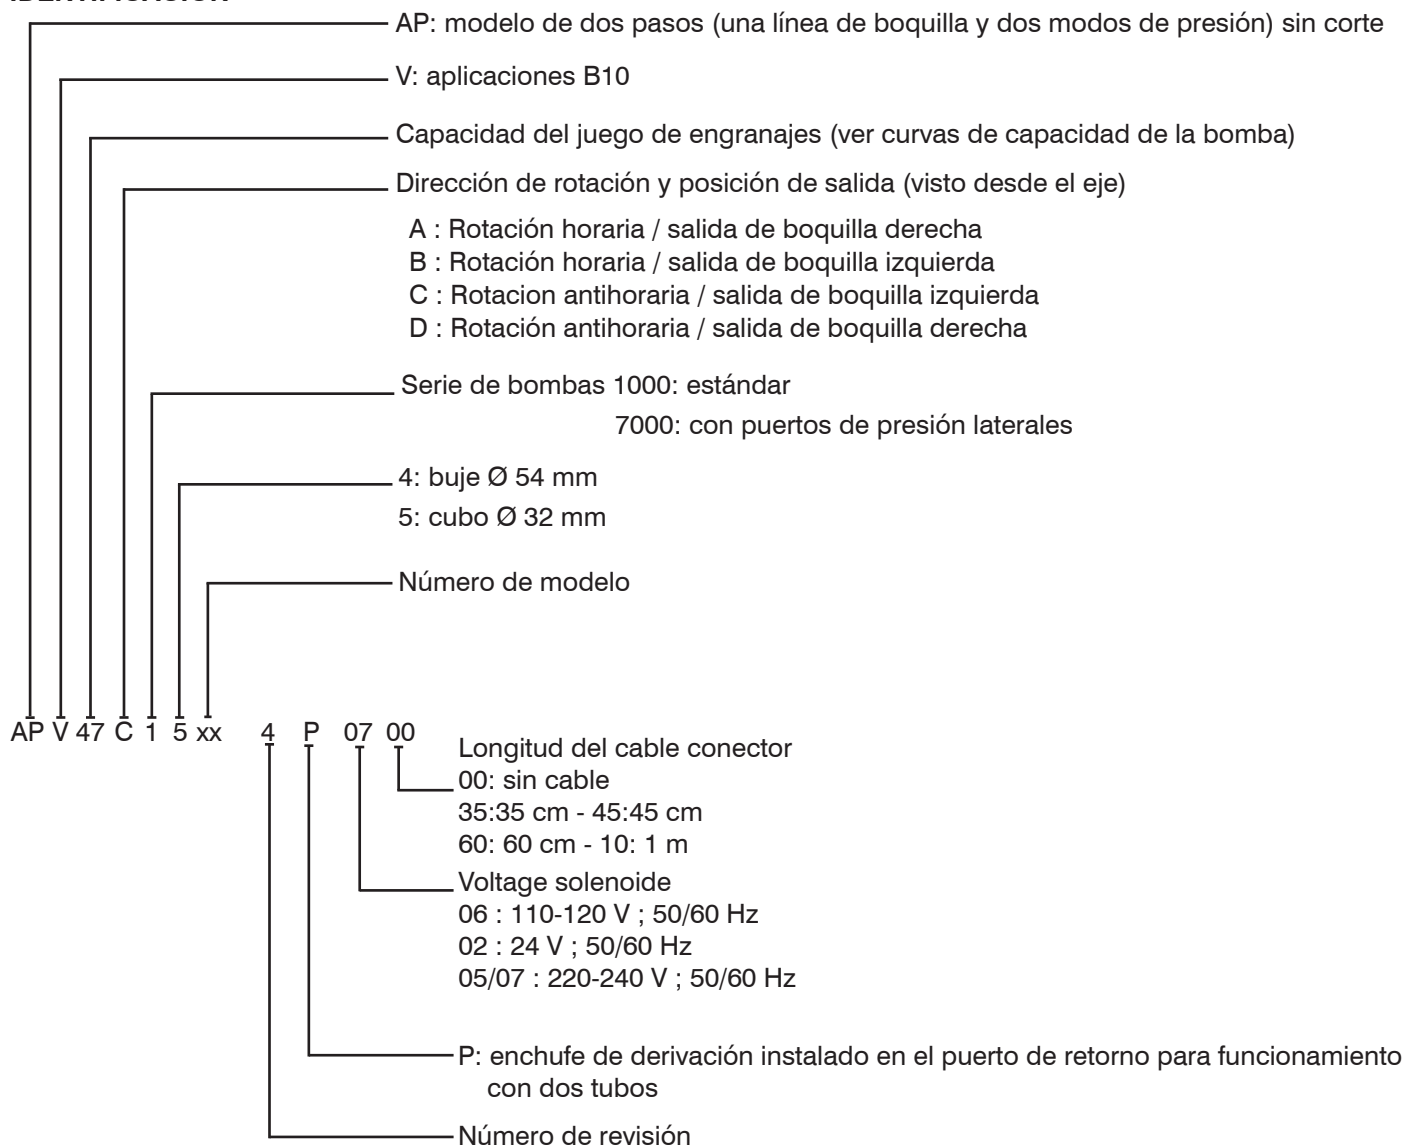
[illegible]

AP: modelo de dos pasos (una línea de boquilla y dos modos de presión) sin corte

V: aplicaciones B10

Capacidad del juego de engranajes (ver curvas de capacidad de la bomba)

Dirección de rotación y posición de salida (visto desde el eje)

A : Rotación horaria / salida de boquilla derecha
B : Rotación horaria / salida de boquilla izquierda
C : Rotacion antihoraria / salida de boquilla izquierda
D : Rotación antihoraria / salida de boquilla derecha

Serie de bombas 1000: estándar
7000: con puertos de presión laterales

4: buje Ø 54 mm
5: cubo Ø 32 mm

Número de modelo

AP V 47 C 1 5 xx 4 P 07 00

Longitud del cable conector
00: sin cable
35:35 cm - 45:45 cm
60: 60 cm - 10: 1 m

Voltage solenoide
06 : 110-120 V ; 50/60 Hz
02 : 24 V ; 50/60 Hz
05/07 : 220-240 V ; 50/60 Hz

P: enchufe de derivación instalado en el puerto de retorno para funcionamiento con dos tubos

Número de revisión